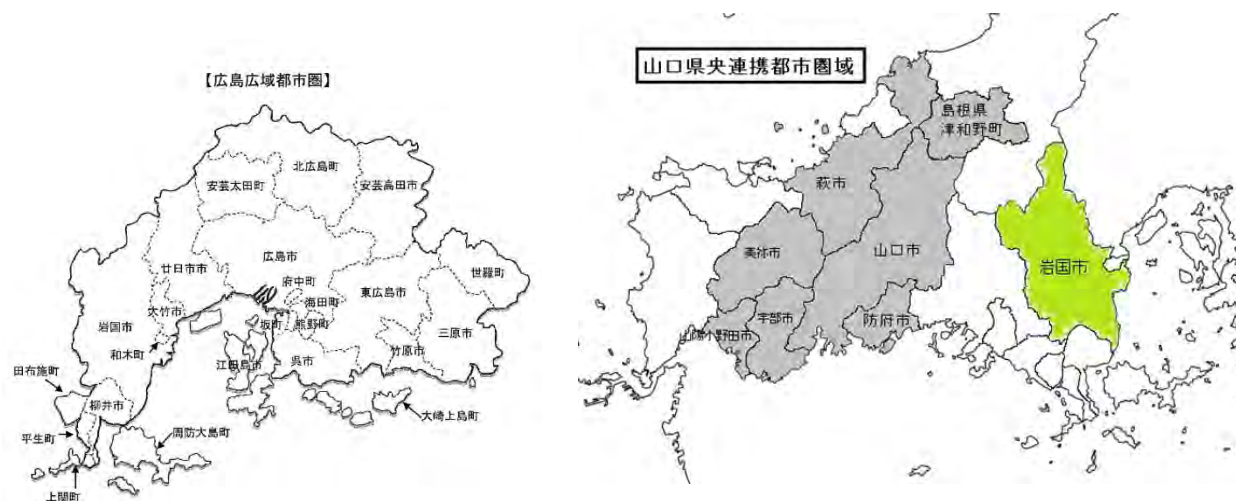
【広島広域都市圏】

北広島町
安芸太田町
安芸高田市
広島市
廿日市市
府中町
海田町
東広島市
世羅町
岩国市
大竹市
坂町
熊野町
和木町
三原市
竹原市
江田島市
呉市
田布施町
柳井市
大崎上島町
平生町
周防大島町
上関町

山口県央連携都市圏域

島根県
津和野町
萩市
美祢市
山口市
岩国市
山陽小野田市
宇部市
防府市